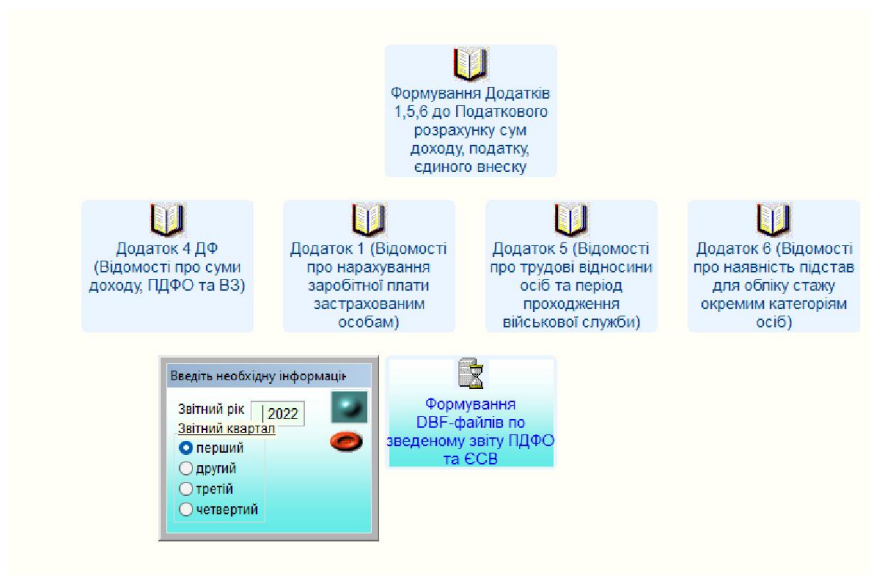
Формування Додатків 1,5,6 до Податкового розрахунку сум доходу, податку, єдиного внеску

Додаток 4 ДФ (Відомості про суми доходу, ПДФО та ВЗ)

Додаток 1 (Відомості про нарахування заробітної плати застрахованим особам)

Додаток 5 (Відомості про трудові відносини осіб та період проходження військової служби)

Додаток 6 (Відомості про наявність підстав для обліку стажу окремим категоріям осіб)

Введіть необхідну інформаці

Звітний рік 2022

Звітний квартал

перший

другий

третій

четвертий

Формування DBF-файлів по зведеному звіту ПДФО та ЄСВ